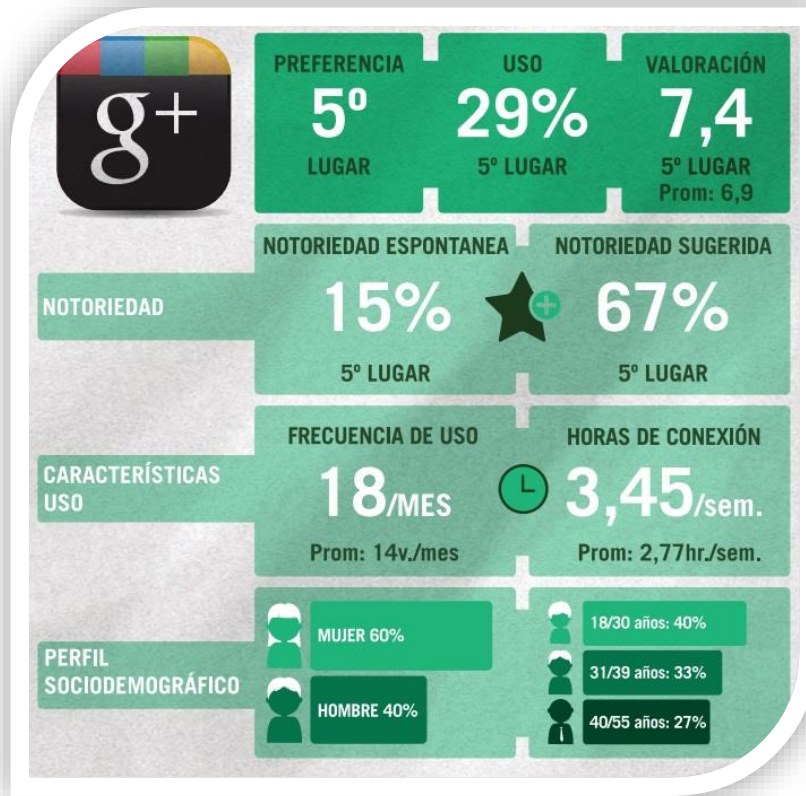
g+

PREFERENCIA
5º
LUGAR

USO
29%
5º LUGAR

VALORACIÓN
7,4
5º LUGAR
Prom: 6,9

NOTORIEDAD

NOTORIEDAD ESPONTANEA
15%
5º LUGAR

NOTORIEDAD SUGERIDA
67%
5º LUGAR

CARACTERÍSTICAS USO

FRECUENCIA DE USO
18/MES
Prom: 14v./mes

HORAS DE CONEXIÓN
3,45/sem.
Prom: 2,77hr./sem.

PERFIL SOCIODEMOGRÁFICO

MUJER 60%
HOMBRE 40%

18/30 años: 40%
31/39 años: 33%
40/55 años: 27%